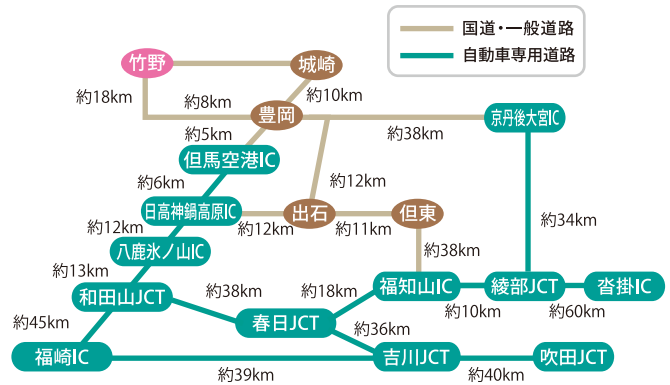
国道・一般道路
自動車専用道路

竹野
城崎
約18km
約8km
約10km
豊岡
約5km
約38km
京丹後大宮IC
但馬空港IC
約6km
約12km
日高神鍋高原IC
出石
但東
約12km
約11km
約34km
約12km
八鹿氷ノ山IC
約38km
約13km
和田山JCT
約38km
約18km
福知山IC
綾部JCT
沓掛IC
約45km
春日JCT
約10km
約60km
約36km
福崎IC
吉川JCT
吹田JCT
約39km
約40km